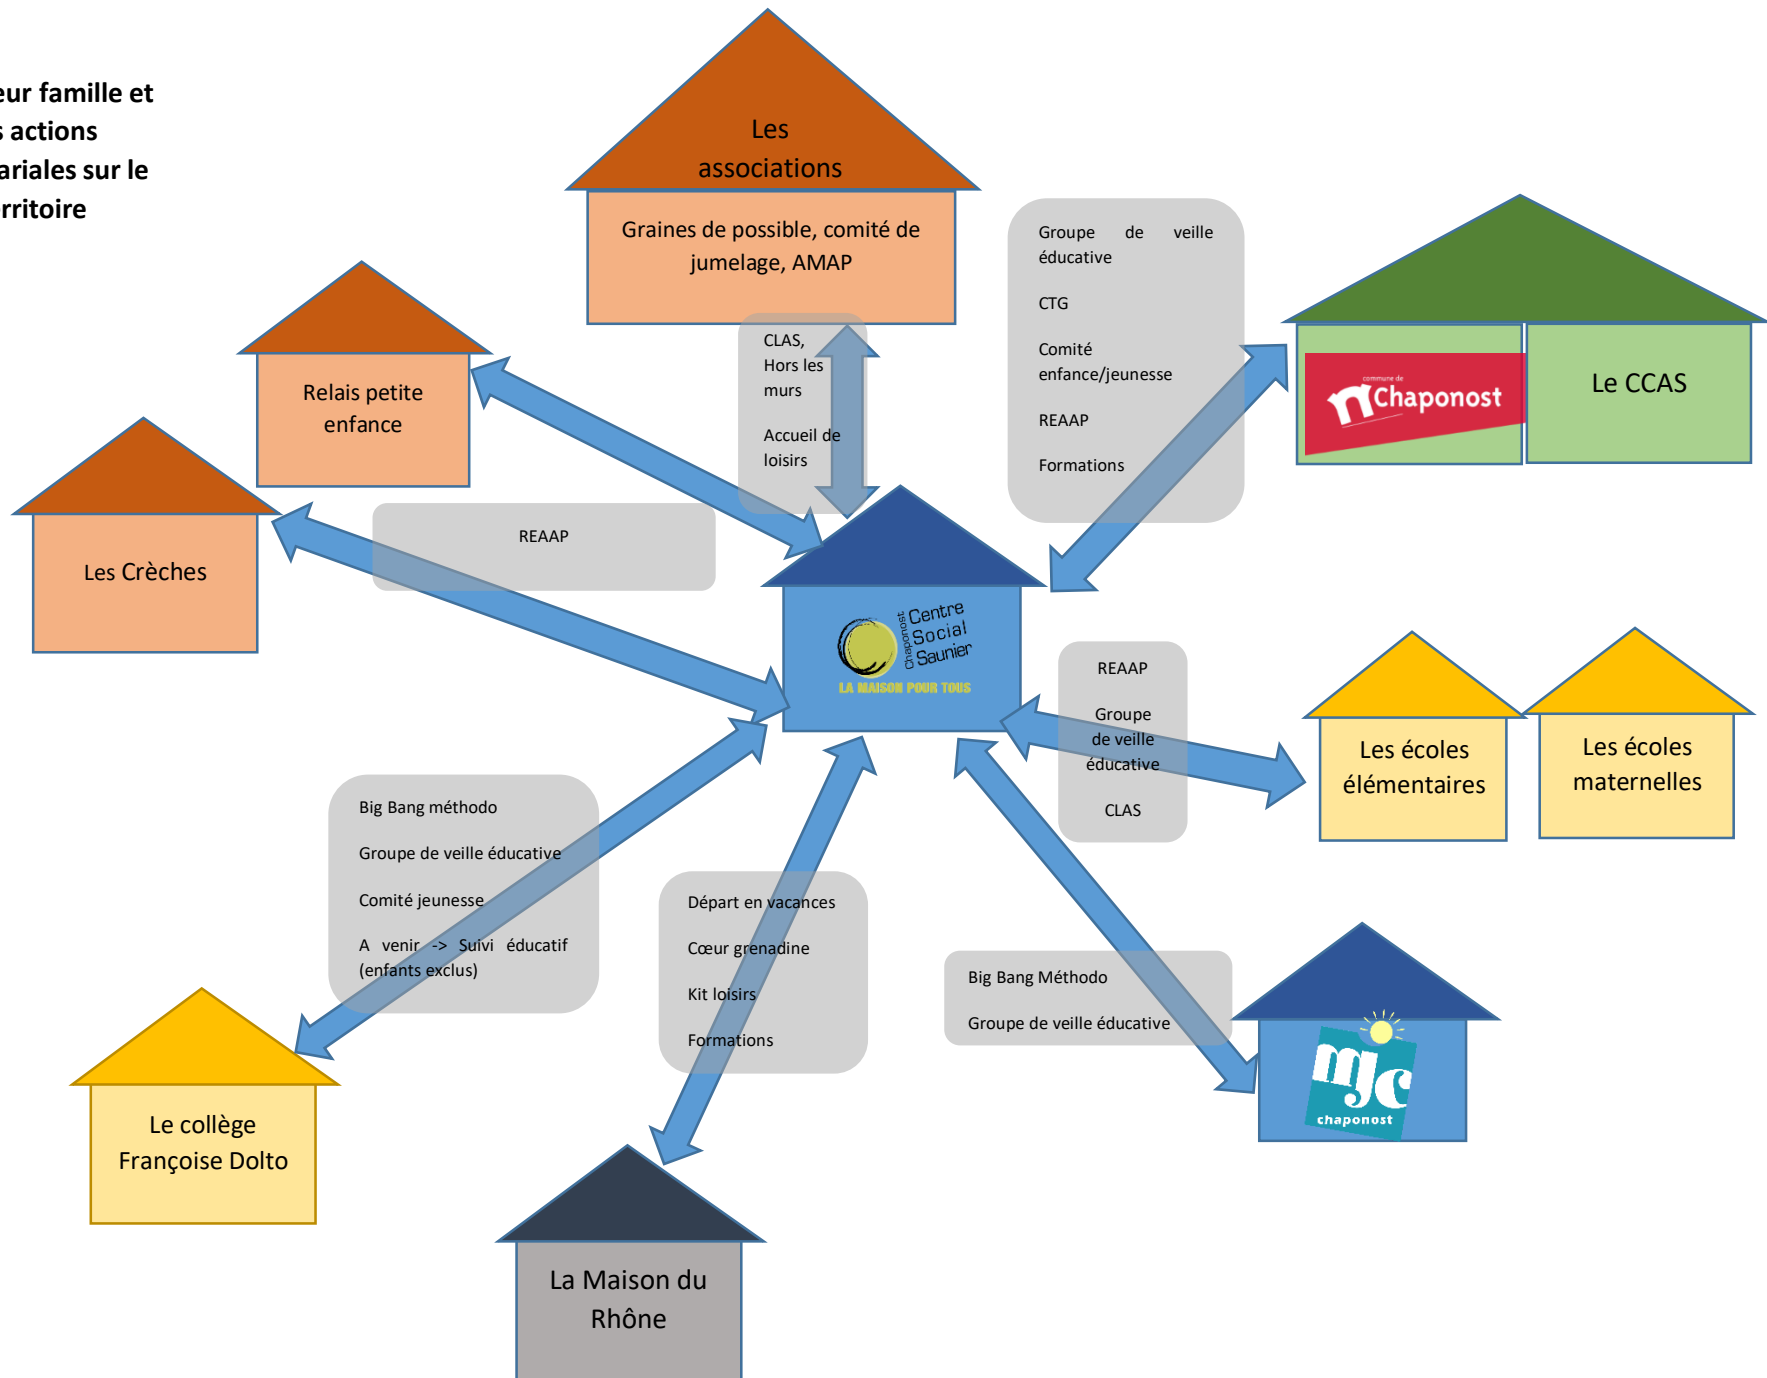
eur famille et
s actions
ariales sur le
rritoire

Les associations

Graines de possible, comité de jumelage, AMAP

CLAS,
Hors les murs

Accueil de loisirs

Groupe de veille éducative

CTG

Comité enfance/jeunesse

REAAP

Formations

commune de
Chaponost

Le CCAS

Relais petite enfance

Les Crèches

REAAP

Chaponost Centre Social Saunier
LA MAISON POUR TOUS

REAAP

Groupe de veille éducative

CLAS

Les écoles élémentaires

Les écoles maternelles

Big Bang méthode

Groupe de veille éducative

Comité jeunesse

A venir -> Suivi éducatif (enfants exclus)

Départ en vacances

Cœur grenadine

Kit loisirs

Formations

Big Bang Méthode

Groupe de veille éducative

mjc
chaponost

Le collège Françoise Dolto

La Maison du Rhône